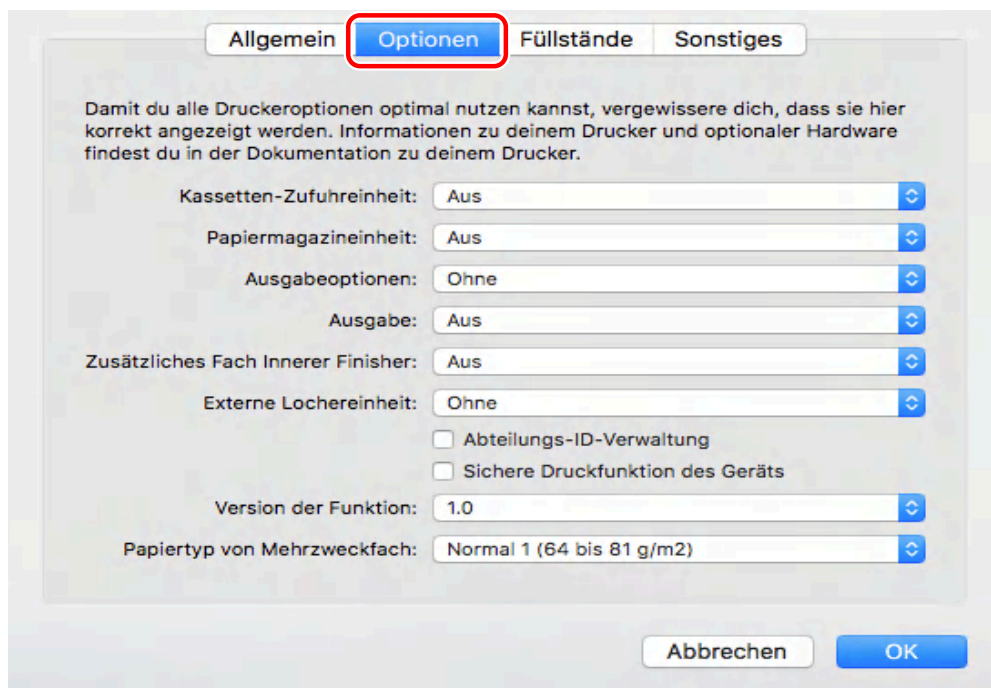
Allgemein Optionen Füllstände Sonstiges

Damit du alle Druckeroptionen optimal nutzen kannst, vergewissere dich, dass sie hier korrekt angezeigt werden. Informationen zu deinem Drucker und optionaler Hardware findest du in der Dokumentation zu deinem Drucker.

Kassetten-Zufuhreinheit: Aus

Papiermagazineinheit: Aus

Ausgabeoptionen: Ohne

Ausgabe: Aus

Zusätzliches Fach Innerer Finisher: Aus

Externe Lochereinheit: Ohne

Abteilungs-ID-Verwaltung

Sichere Druckfunktion des Geräts

Version der Funktion: 1.0

Papiertyp von Mehrzweckfach: Normal 1 (64 bis 81 g/m2)

Abbrechen OK